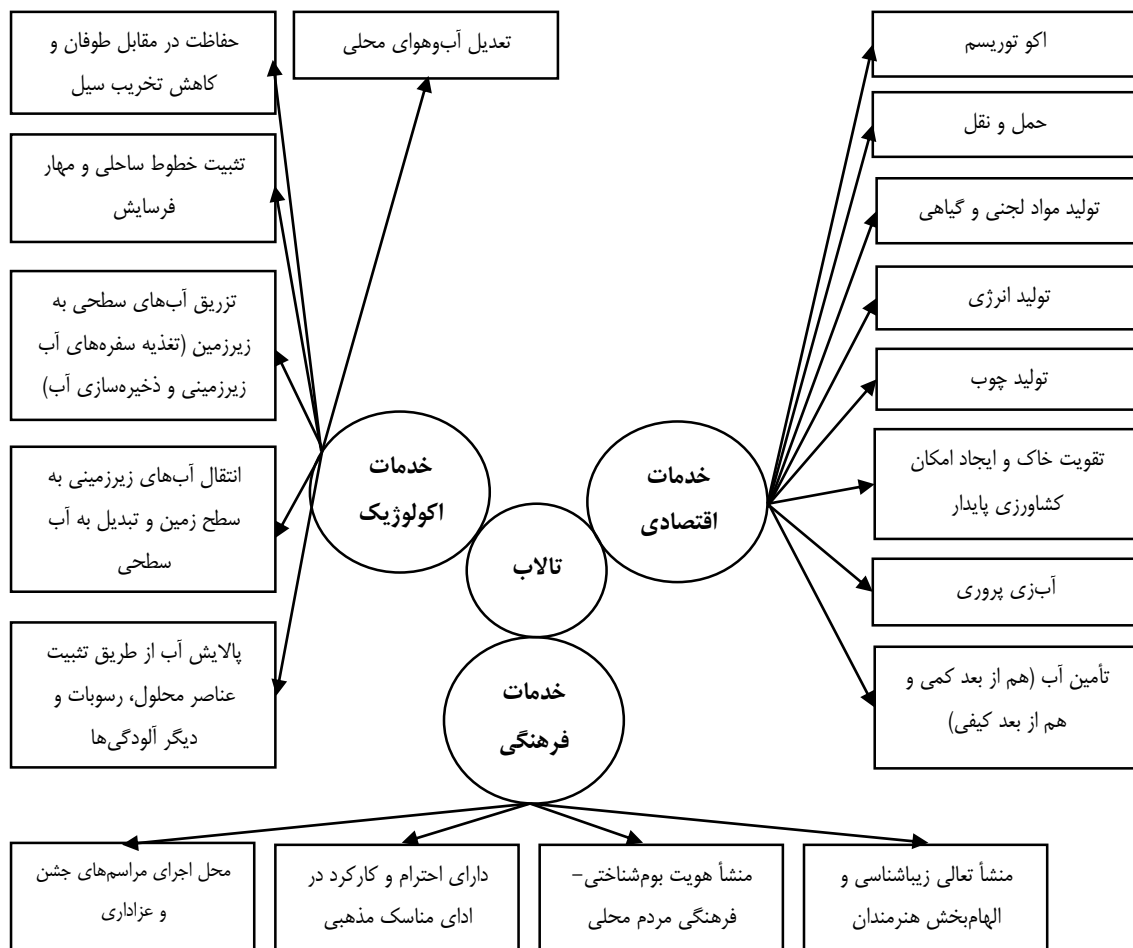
تعدیل آب‌وهوای محلی

حفاظت در مقابل طوفان و کاهش تخریب سیل

تثبیت خطوط ساحلی و مهار فرسایش

تزریق آب‌های سطحی به زیرزمین (تغذیه سفره‌های آب زیرزمینی و ذخیره‌سازی آب)

انتقال آب‌های زیرزمینی به سطح زمین و تبدیل به آب سطحی

پالایش آب از طریق تثبیت عناصر محلول، رسوبات و دیگر آلودگی‌ها

خدمات اکولوژیک

تالاب

خدمات اقتصادی

خدمات فرهنگی

اکو توریسم

حمل و نقل

تولید مواد لجنی و گیاهی

تولید انرژی

تولید چوب

تقویت خاک و ایجاد امکان کشاورزی پایدار

آبزی پروری

تأمین آب (هم از بعد کمی و هم از بعد کیفی)

منشأ تعالی زیباشناسی و الهام‌بخش هنرمندان

منشأ هویت بوم‌شناختی- فرهنگی مردم محلی

دارای احترام و کارکرد در ادای مناسک مذهبی

محل اجرای مراسم‌های جشن و عزاداری